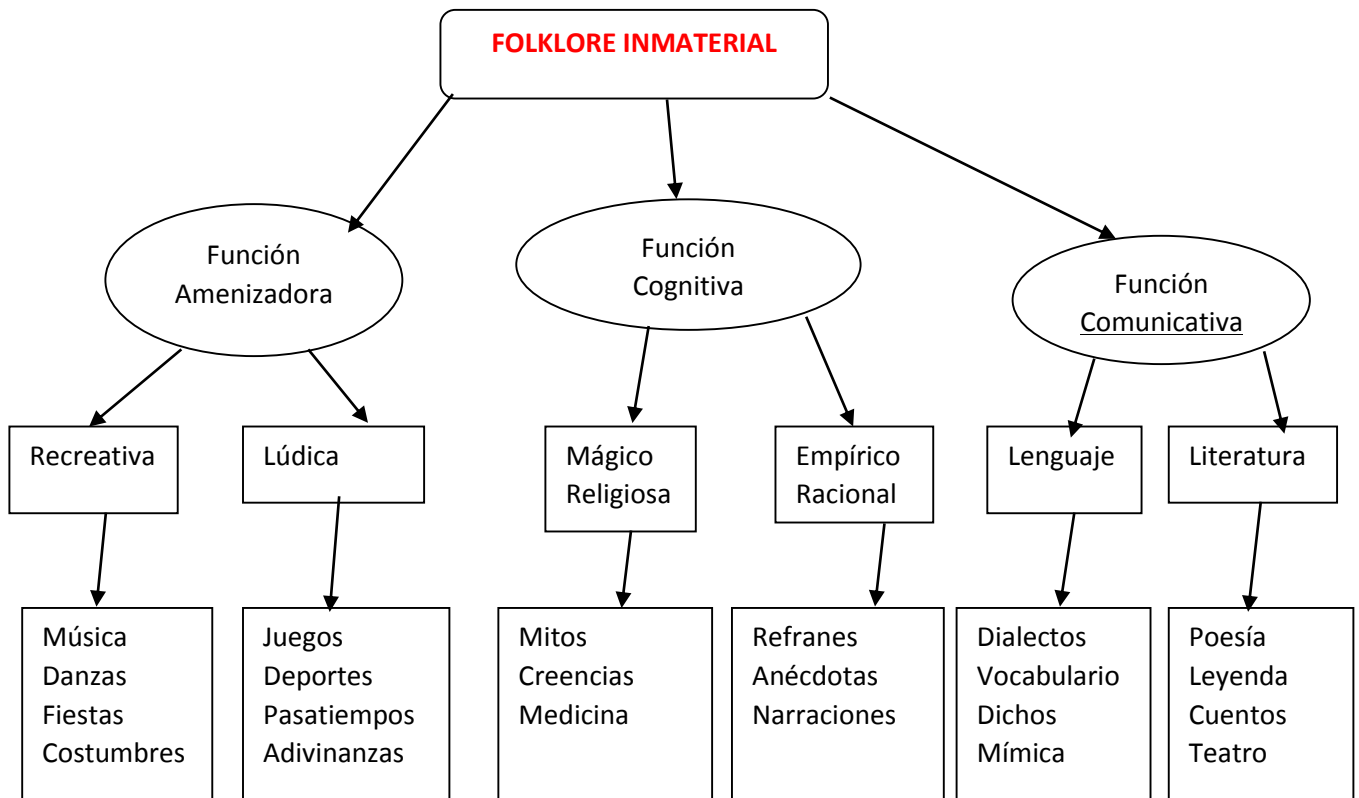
FOLKLORE INMATERIAL

Función Amenizadora

Función Cognitiva

Función Comunicativa

Recreativa

Lúdica

Mágico Religiosa

Empírico Racional

Lenguaje

Literatura

Música
Danzas
Fiestas
Costumbres

Juegos
Deportes
Pasatiempos
Adivinanzas

Mitos
Creencias
Medicina

Refranes
Anécdotas
Narraciones

Dialectos
Vocabulario
Dichos
Mímica

Poesía
Leyenda
Cuentos
Teatro